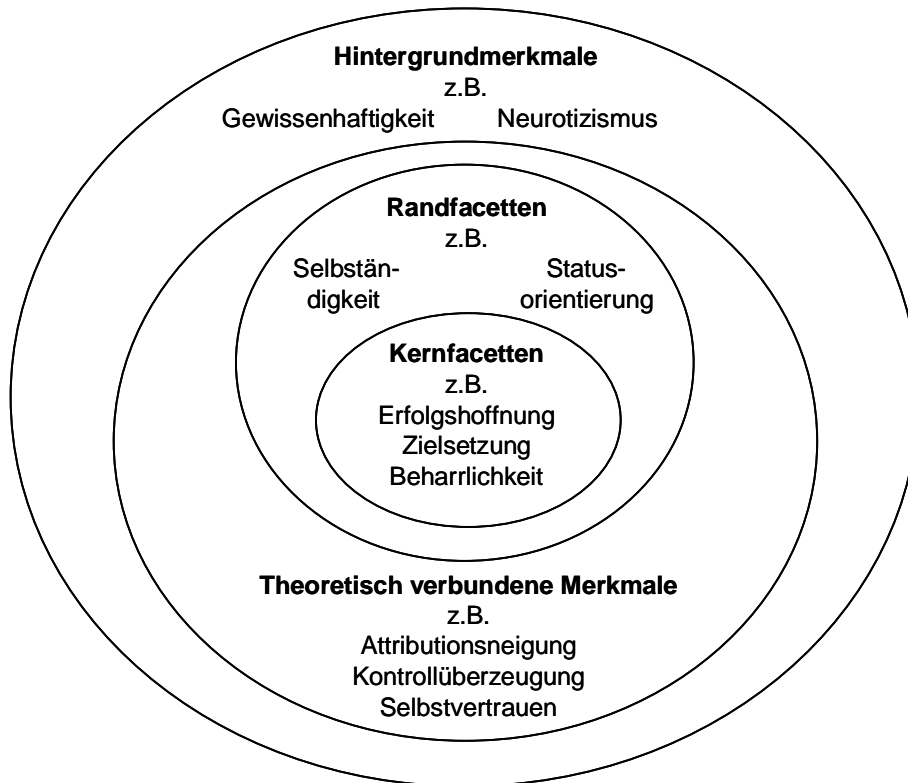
**Hintergrundmerkmale**
z.B.
Gewissenhaftigkeit Neurotizismus

**Randfacetten**
z.B.
Selbständigkeit Statusorientierung

**Kernfacetten**
z.B.
Erfolgshoffnung
Zielsetzung
Beharrlichkeit

**Theoretisch verbundene Merkmale**
z.B.
Attributionsneigung
Kontrollüberzeugung
Selbstvertrauen